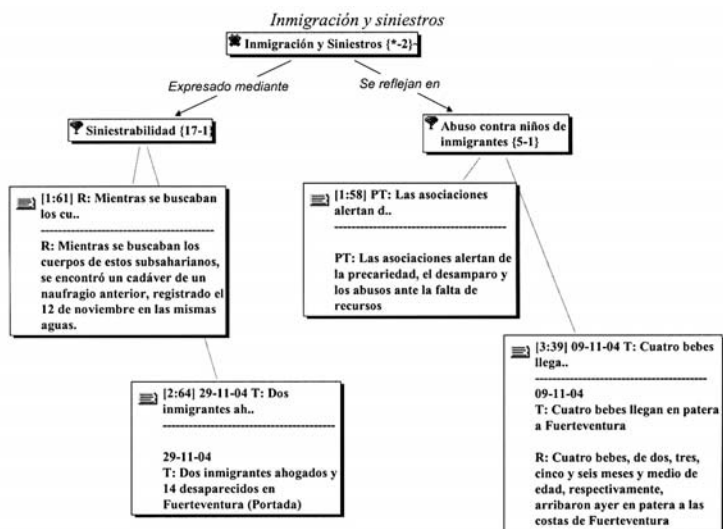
Inmigración y siniestros

Inmigración y Siniestros {*-2}

Expresado mediante

Se reflejan en

Siniestrabilidad {17-1}

Abuso contra niños de inmigrantes {5-1}

[1:61] R: Mientras se buscaban los cu..

R: Mientras se buscaban los cuerpos de estos subsaharianos, se encontró un cadáver de un naufragio anterior, registrado el 12 de noviembre en las mismas aguas.

[1:58] PT: Las asociaciones alertan d..

PT: Las asociaciones alertan de la precariedad, el desamparo y los abusos ante la falta de recursos

[2:64] 29-11-04 T: Dos inmigrantes ah..

29-11-04
T: Dos inmigrantes ahogados y 14 desaparecidos en Fuerteventura (Portada)

[3:39] 09-11-04 T: Cuatro bebes llega..

09-11-04
T: Cuatro bebes llegan en patera a Fuerteventura

R: Cuatro bebes, de dos, tres, cinco y seis meses y medio de edad, respectivamente, arribaron ayer en patera a las costas de Fuerteventura